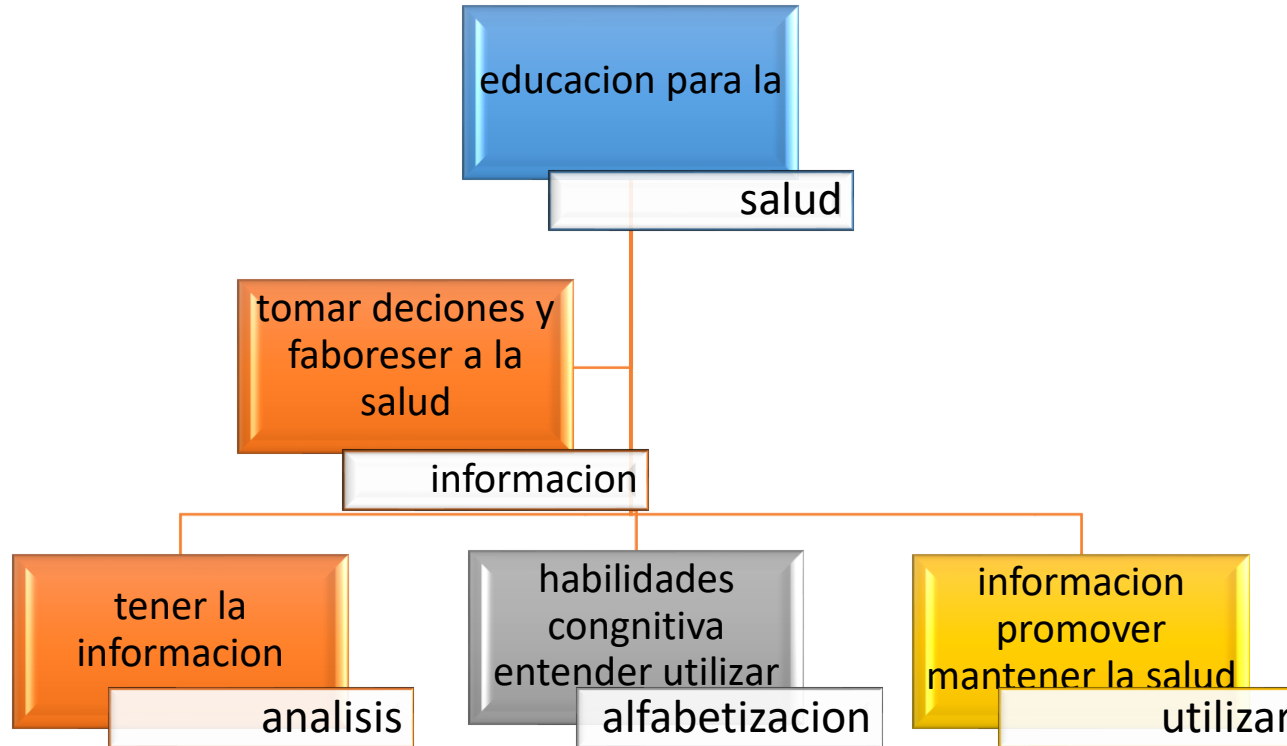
educacion para la

salud

tomar deciones y faboreser a la salud

informacion

tener la informacion

analisis

habilidades congnitiva entender utilizar

alfabetizacion

informacion promover mantener la salud

utilizar